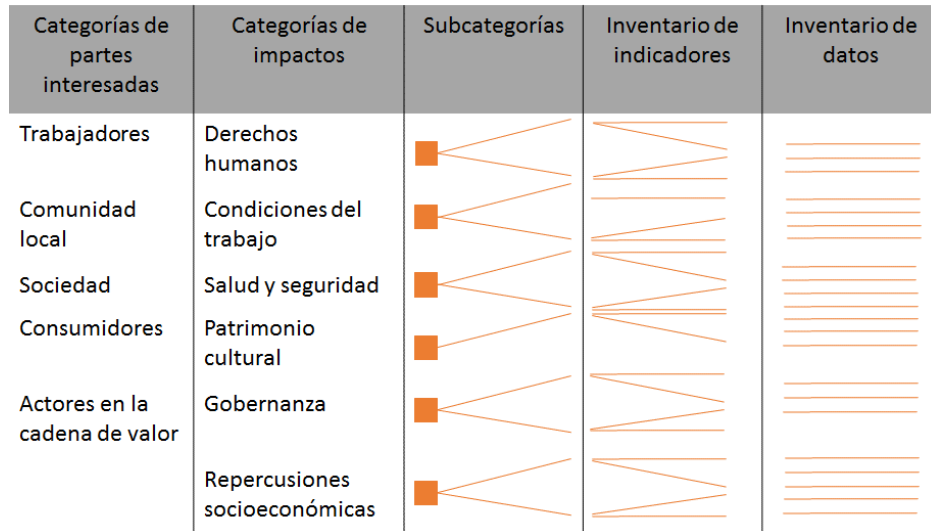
| Categorías de partes interesadas | Categorías de impactos | Subcategorías | Inventario de indicadores | Inventario de datos |
|---|---|---|---|---|
| Trabajadores | Derechos humanos | | | |
| Comunidad local | Condiciones del trabajo | | | |
| Sociedad | Salud y seguridad | | | |
| Consumidores | Patrimonio cultural | | | |
| Actores en la cadena de valor | Gobernanza | | | |
| | Repercusiones socioeconómicas | | | |